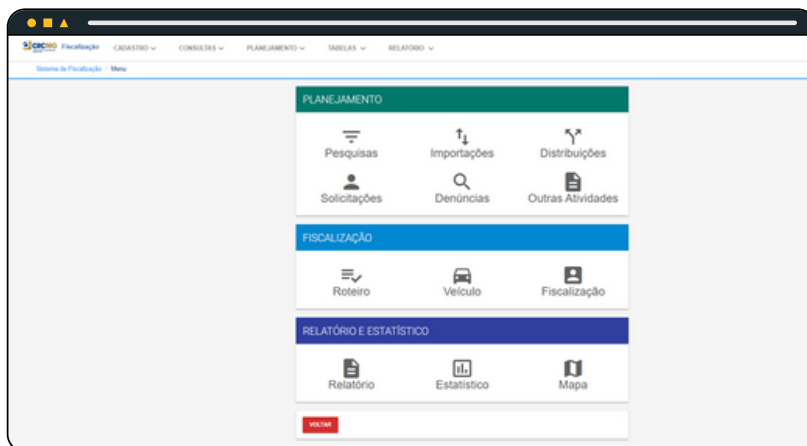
CRCMG Fiscalização CADASTRO CONSULTAS PLANEJAMENTO TABELAS RELATÓRIO

Sistema de Fiscalização / Menu

PLANEJAMENTO

Pesquisas Importações Distribuições

Solicitações Denúncias Outras Atividades

FISCALIZAÇÃO

Roteiro Veículo Fiscalização

RELATÓRIO E ESTATÍSTICO

Relatório Estatístico Mapa

VOLTAR